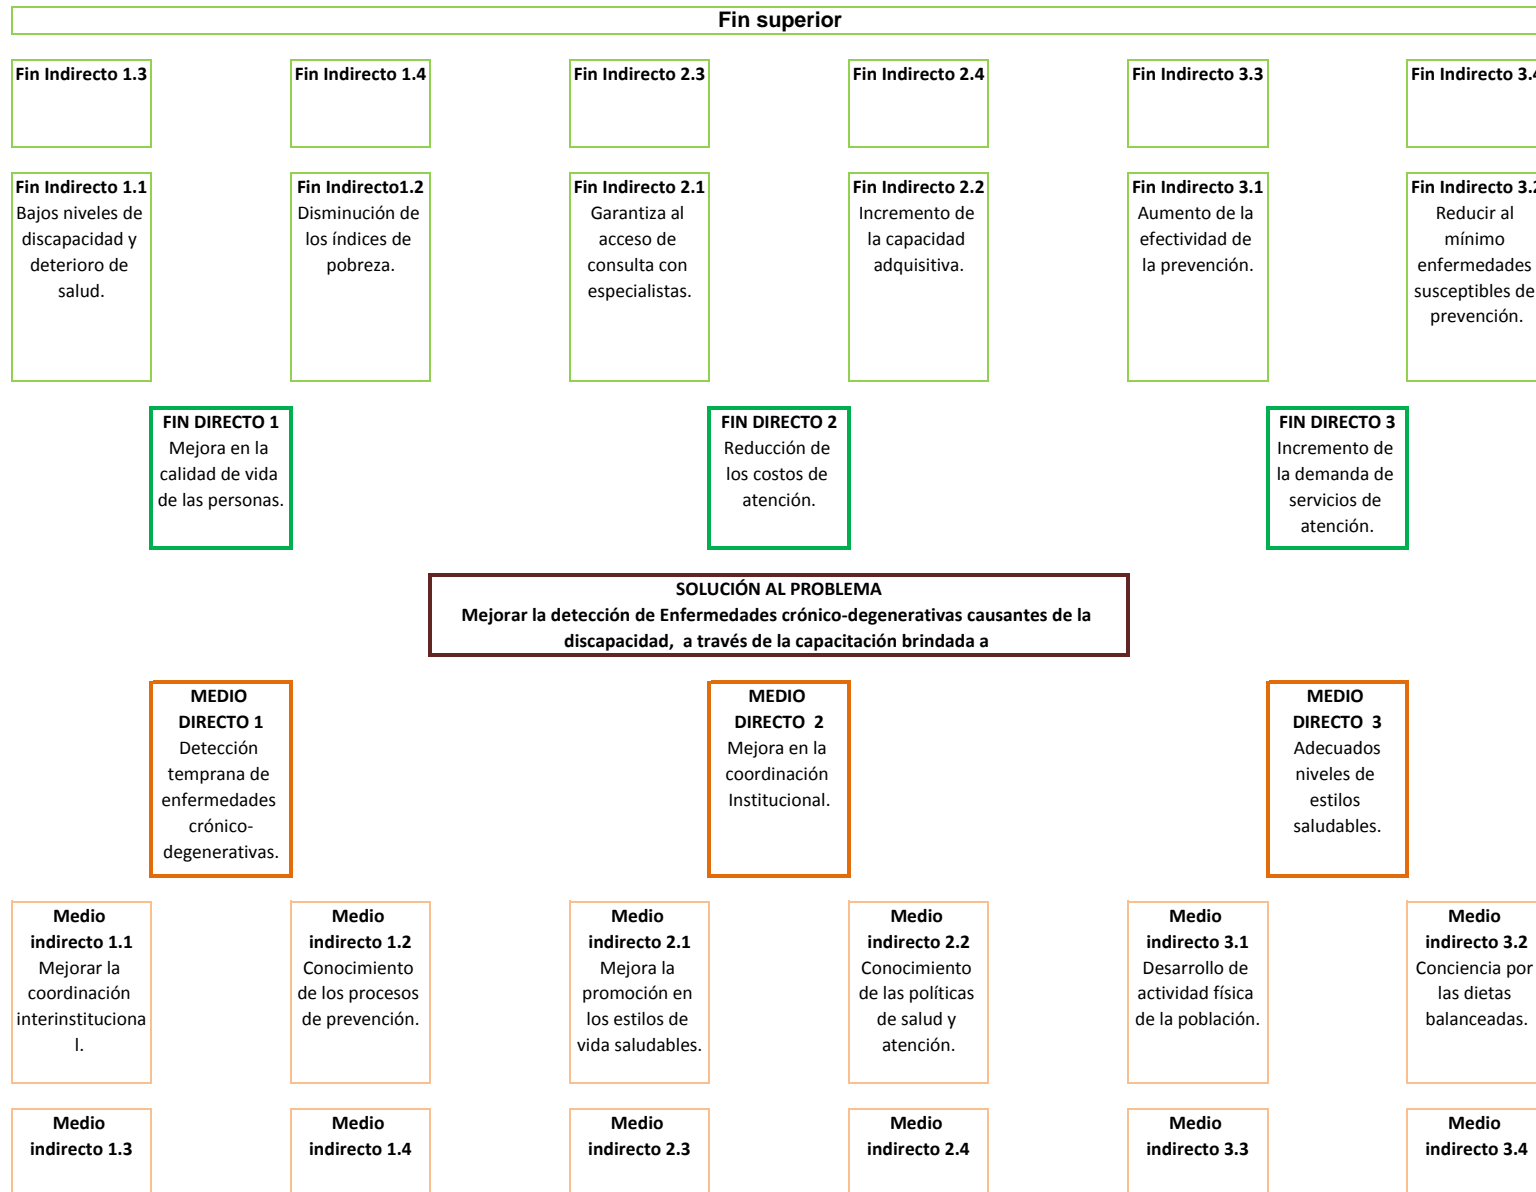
Fin superior

Fin Indirecto 1.3

Fin Indirecto 1.4

Fin Indirecto 2.3

Fin Indirecto 2.4

Fin Indirecto 3.3

Fin Indirecto 3.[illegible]

Fin Indirecto 1.1
Bajos niveles de discapacidad y deterioro de salud.

Fin Indirecto1.2
Disminución de los índices de pobreza.

Fin Indirecto 2.1
Garantiza al acceso de consulta con especialistas.

Fin Indirecto 2.2
Incremento de la capacidad adquisitiva.

Fin Indirecto 3.1
Aumento de la efectividad de la prevención.

Fin Indirecto 3.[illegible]
Reducir al mínimo enfermedades susceptibles de prevención.

FIN DIRECTO 1
Mejora en la calidad de vida de las personas.

FIN DIRECTO 2
Reducción de los costos de atención.

FIN DIRECTO 3
Incremento de la demanda de servicios de atención.

SOLUCIÓN AL PROBLEMA
Mejorar la detección de Enfermedades crónico-degenerativas causantes de la discapacidad, a través de la capacitación brindada a

MEDIO DIRECTO 1
Detección temprana de enfermedades crónico-degenerativas.

MEDIO DIRECTO 2
Mejora en la coordinación Institucional.

MEDIO DIRECTO 3
Adecuados niveles de estilos saludables.

Medio indirecto 1.1
Mejorar la coordinación interinstitucional.

Medio indirecto 1.2
Conocimiento de los procesos de prevención.

Medio indirecto 2.1
Mejora la promoción en los estilos de vida saludables.

Medio indirecto 2.2
Conocimiento de las políticas de salud y atención.

Medio indirecto 3.1
Desarrollo de actividad física de la población.

Medio indirecto 3.2
Conciencia por las dietas balanceadas.

Medio indirecto 1.3

Medio indirecto 1.4

Medio indirecto 2.3

Medio indirecto 2.4

Medio indirecto 3.3

Medio indirecto 3.4